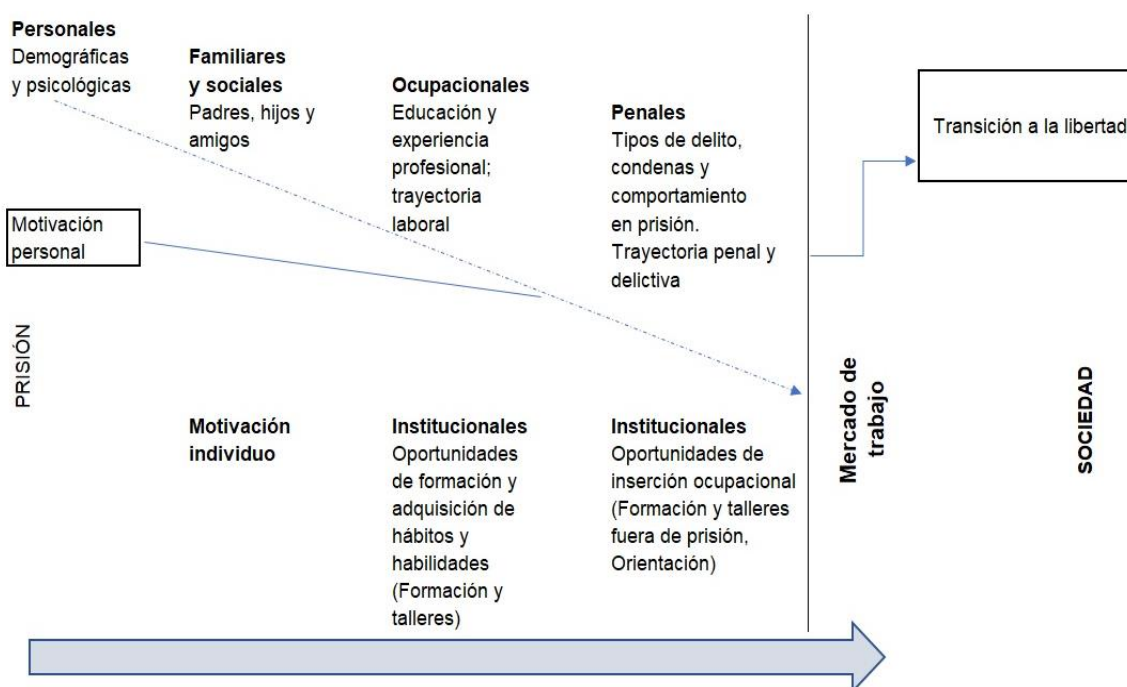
Personales
Demográficas y psicológicas

Familiares y sociales
Padres, hijos y amigos

Ocupacionales
Educación y experiencia profesional; trayectoria laboral

Penales
Tipos de delito, condenas y comportamiento en prisión. Trayectoria penal y delictiva

Transición a la libertad

Motivación personal

PRISIÓN

Motivación individuo

Institucionales
Oportunidades de formación y adquisición de hábitos y habilidades (Formación y talleres)

Institucionales
Oportunidades de inserción ocupacional (Formación y talleres fuera de prisión, Orientación)

Mercado de trabajo

SOCIEDAD